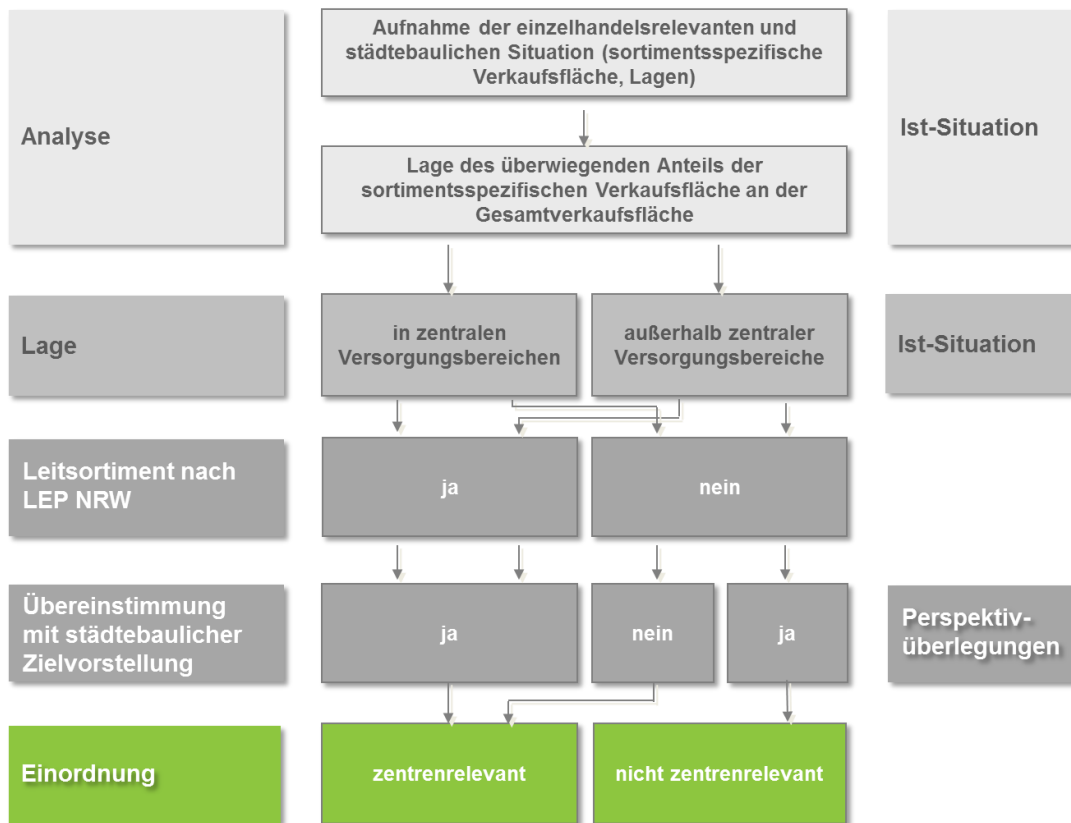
Analyse

Aufnahme der einzelhandelsrelevanten und städtebaulichen Situation (sortimentsspezifische Verkaufsfläche, Lagen)

Lage des überwiegenden Anteils der sortimentsspezifischen Verkaufsfläche an der Gesamtverkaufsfläche

Ist-Situation

Lage

in zentralen Versorgungsbereichen

außerhalb zentraler Versorgungsbereiche

Ist-Situation

Leitsortiment nach LEP NRW

ja

nein

Übereinstimmung mit städtebaulicher Zielvorstellung

ja

nein

ja

Perspektiv-überlegungen

Einordnung

zentrenrelevant

nicht zentrenrelevant